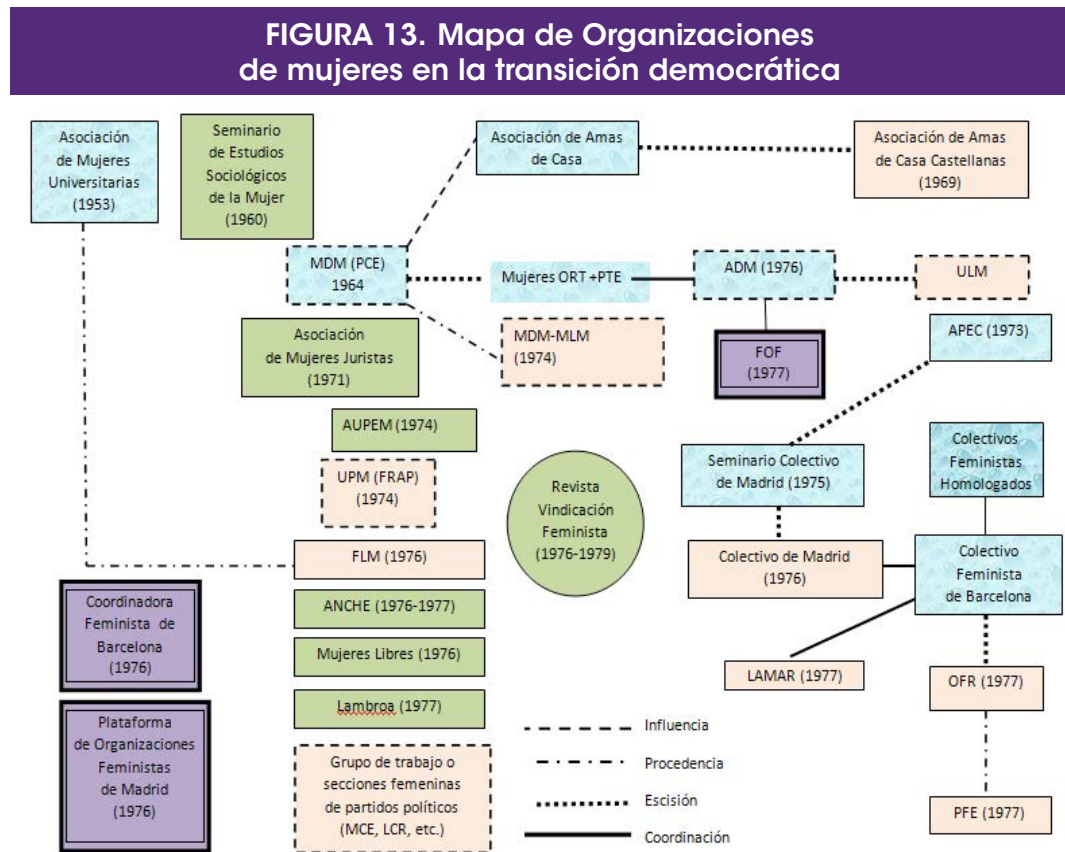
FIGURA 13. Mapa de Organizaciones de mujeres en la transición democrática

Asociación de Mujeres Universitarias (1953)

Seminario de Estudios Sociológicos de la Mujer (1960)

Asociación de Amas de Casa

Asociación de Amas de Casa Castellanas (1969)

MDM (PCE) 1964

Mujeres ORT +PTE

ADM (1976)

ULM

Asociación de Mujeres Juristas (1971)

MDM-MLM (1974)

FOF (1977)

APEC (1973)

AUPEM (1974)

UPM (FRAP) (1974)

Revista Vindicación Feminista (1976-1979)

Seminario Colectivo de Madrid (1975)

Colectivos Feministas Homologados

FLM (1976)

Colectivo de Madrid (1976)

Colectivo Feminista de Barcelona

Coordinadora Feminista de Barcelona (1976)

ANCHE (1976-1977)

Mujeres Libres (1976)

LAMAR (1977)

OFR (1977)

Plataforma de Organizaciones Feministas de Madrid (1976)

Lambroa (1977)

Grupo de trabajo o secciones femeninas de partidos políticos (MCE, LCR, etc.)

Influencia

Procedencia

Escisión

Coordinación

PFE (1977)